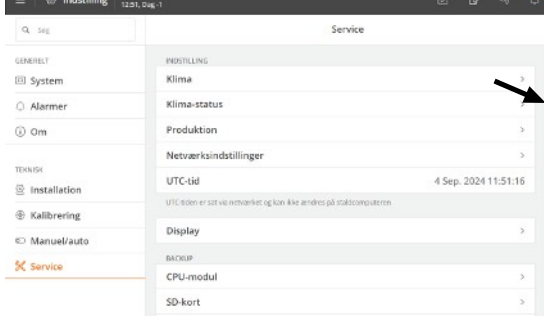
Indstilling 12:51, Dag -1

Søg

GENERELT
System
Alarmer
Om

TEKNISK
Installation
Kalibrering
Manuel/auto
Service

Service

INDSTILLING
Klima
Klima-status
Produktion
Netværksindstillinger
UTC-tid 4 Sep. 2024 11:51:16
UTC-tiden er sat via netværket og kan ikke ændres på staldcomputeren
Display

BACKUP
CPU-modul
SD-kort